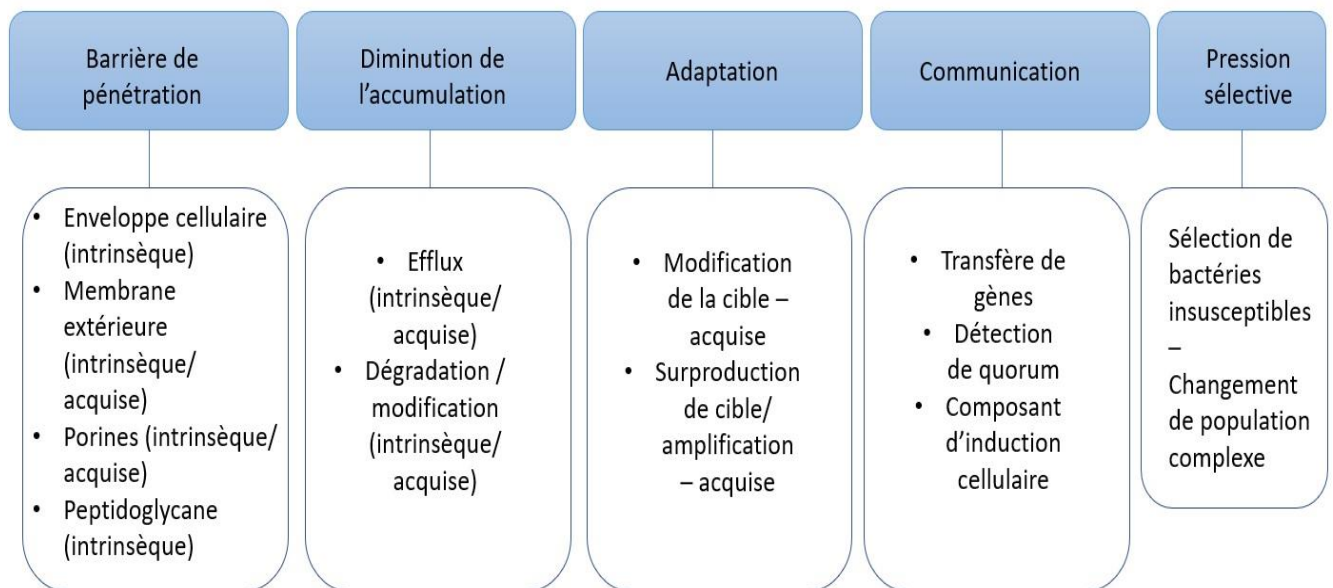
Barrière de pénétration

• Enveloppe cellulaire (intrinsèque)
• Membrane extérieure (intrinsèque/ acquise)
• Porines (intrinsèque/ acquise)
• Peptidoglycane (intrinsèque)

Diminution de l'accumulation

• Efflux (intrinsèque/ acquise)
• Dégradation / modification (intrinsèque/ acquise)

Adaptation

• Modification de la cible – acquise
• Surproduction de cible/ amplification – acquise

Communication

• Transfère de gènes
• Détection de quorum
• Composant d'induction cellulaire

Pression sélective

Sélection de bactéries insusceptibles – Changement de population complexe